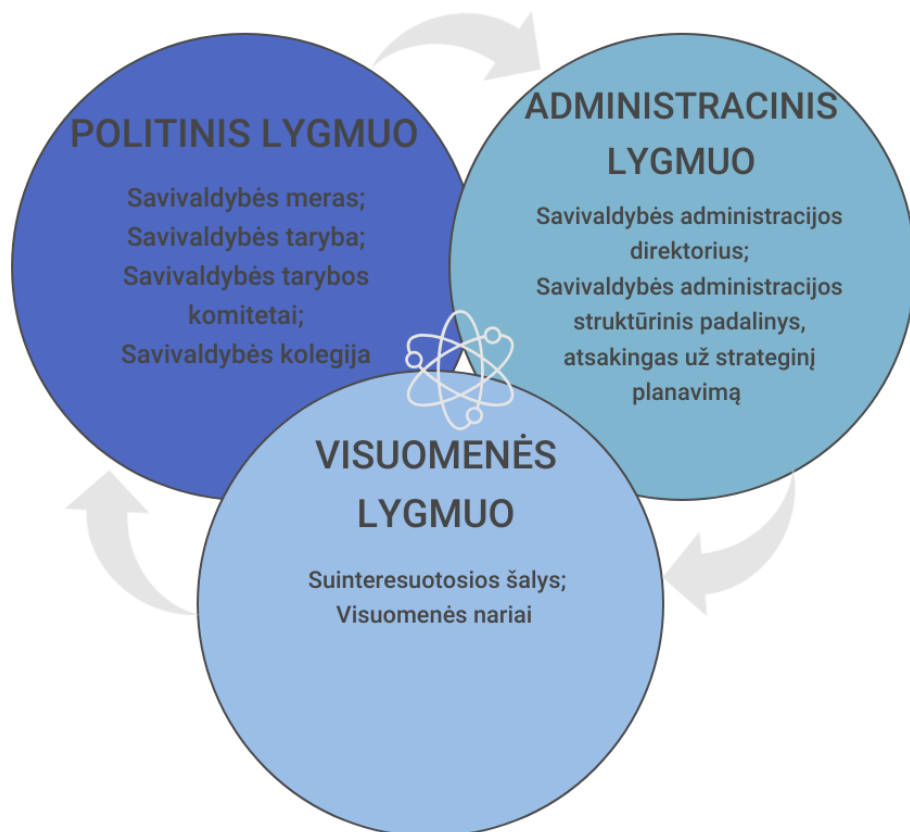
POLITINIS LYGMUO

Savivaldybės meras;
Savivaldybės taryba;
Savivaldybės tarybos komitetai;
Savivaldybės kolegija

ADMINISTRACINIS LYGMUO

Savivaldybės administracijos direktorius;
Savivaldybės administracijos struktūrinis padalinys, atsakingas už strateginį planavimą

VISUOMENĖS LYGMUO

Suinteresuotosios šalys;
Visuomenės nariai